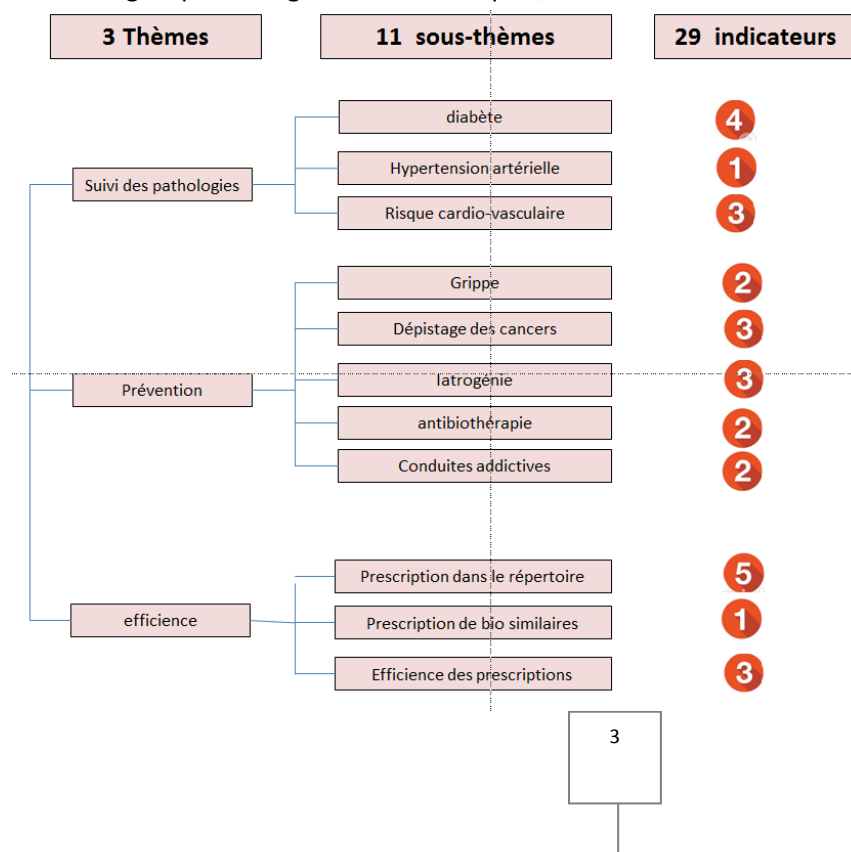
3 Thèmes

11 sous-thèmes

29 indicateurs

Suivi des pathologies

diabète 4

Hypertension artérielle 1

Risque cardio-vasculaire 3

Prévention

Grippe 2

Dépistage des cancers 3

Iatrogénie 3

antibiothérapie 2

Conduites addictives 2

efficience

Prescription dans le répertoire 5

Prescription de bio similaires 1

Efficience des prescriptions 3

3